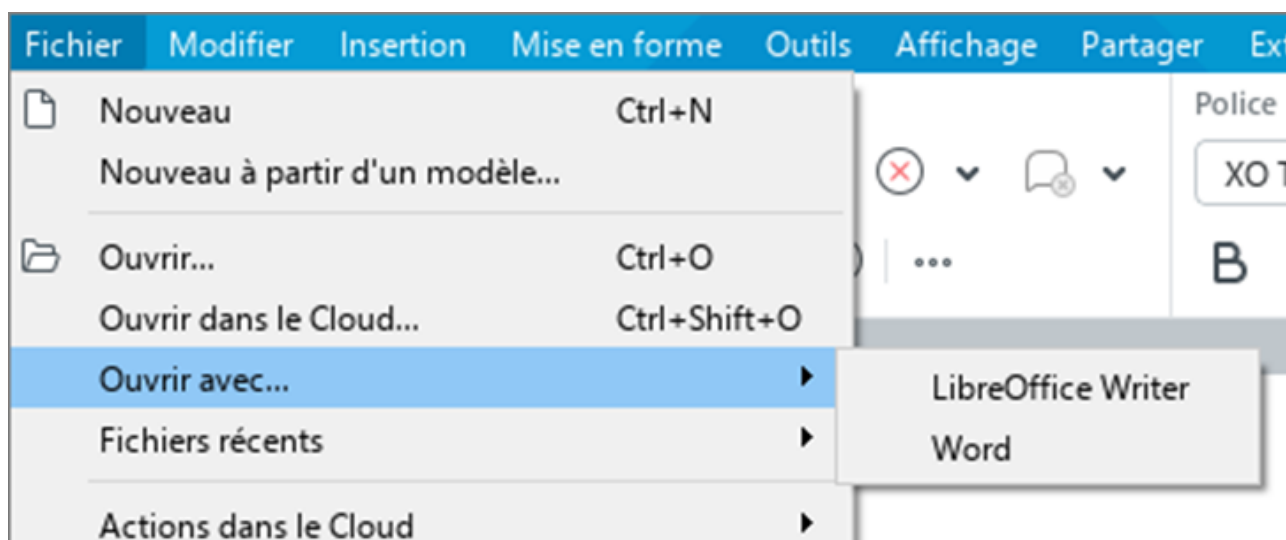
Fichier Modifier Insertion Mise en forme Outils Affichage Partager Ext

Nouveau Ctrl+N
Nouveau à partir d'un modèle...

Ouvrir... Ctrl+O
Ouvrir dans le Cloud... Ctrl+Shift+O
Ouvrir avec...
Fichiers récents

Actions dans le Cloud

LibreOffice Writer
Word

Police
XO T
B